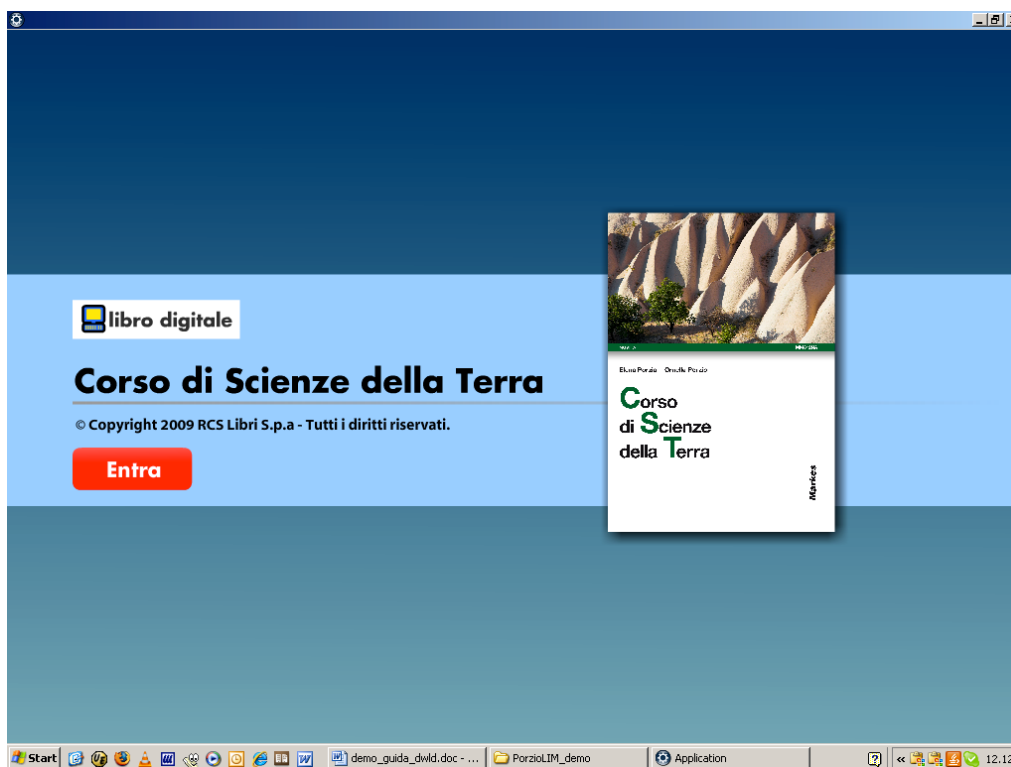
libro digitale

Corso di Scienze della Terra

© Copyright 2009 RCS Libri S.p.a - Tutti i diritti riservati.

Entra

Elvira Porzio Ornella Porzio

Corso di Scienze della Terra

Markes

Start

demo_guida_dwld.doc - ...

PorzioLIM_demo

Application

12.12